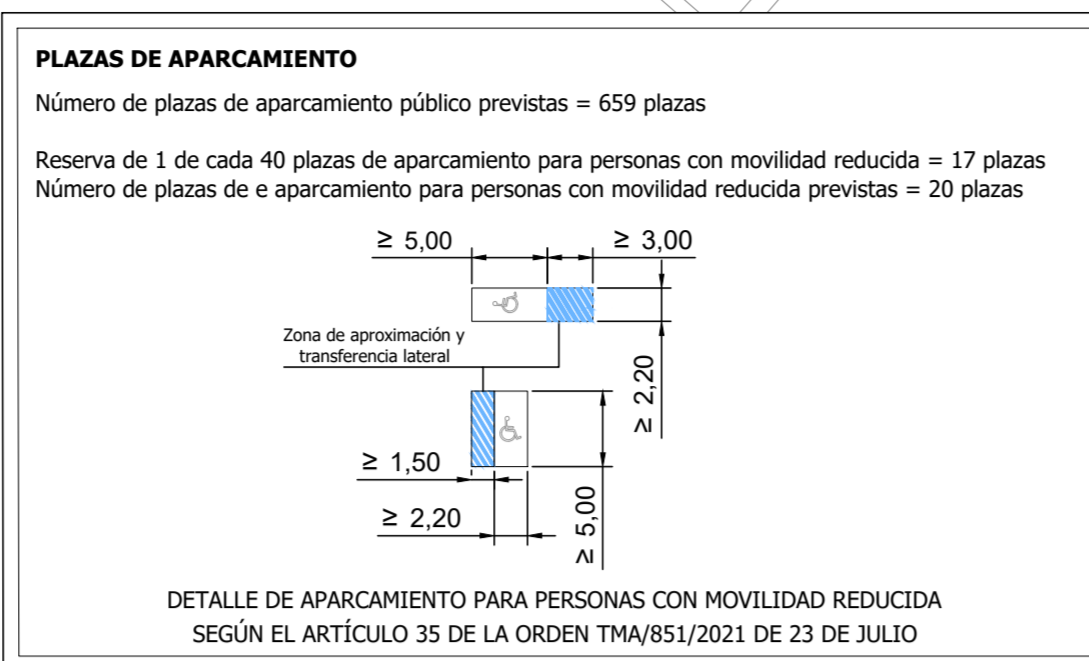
PLAZAS DE APARCAMIENTO

Número de plazas de aparcamiento público previstas = 659 plazas

Reserva de 1 de cada 40 plazas de aparcamiento para personas con movilidad reducida = 17 plazas
Número de plazas de e aparcamiento para personas con movilidad reducida previstas = 20 plazas

≥ 5,00

≥ 3,00

Zona de aproximación y transferencia lateral

≥ 2,20

≥ 1,50

≥ 2,20

≥ 5,00

DETALLE DE APARCAMIENTO PARA PERSONAS CON MOVILIDAD REDUCIDA
SEGÚN EL ARTÍCULO 35 DE LA ORDEN TMA/851/2021 DE 23 DE JULIO